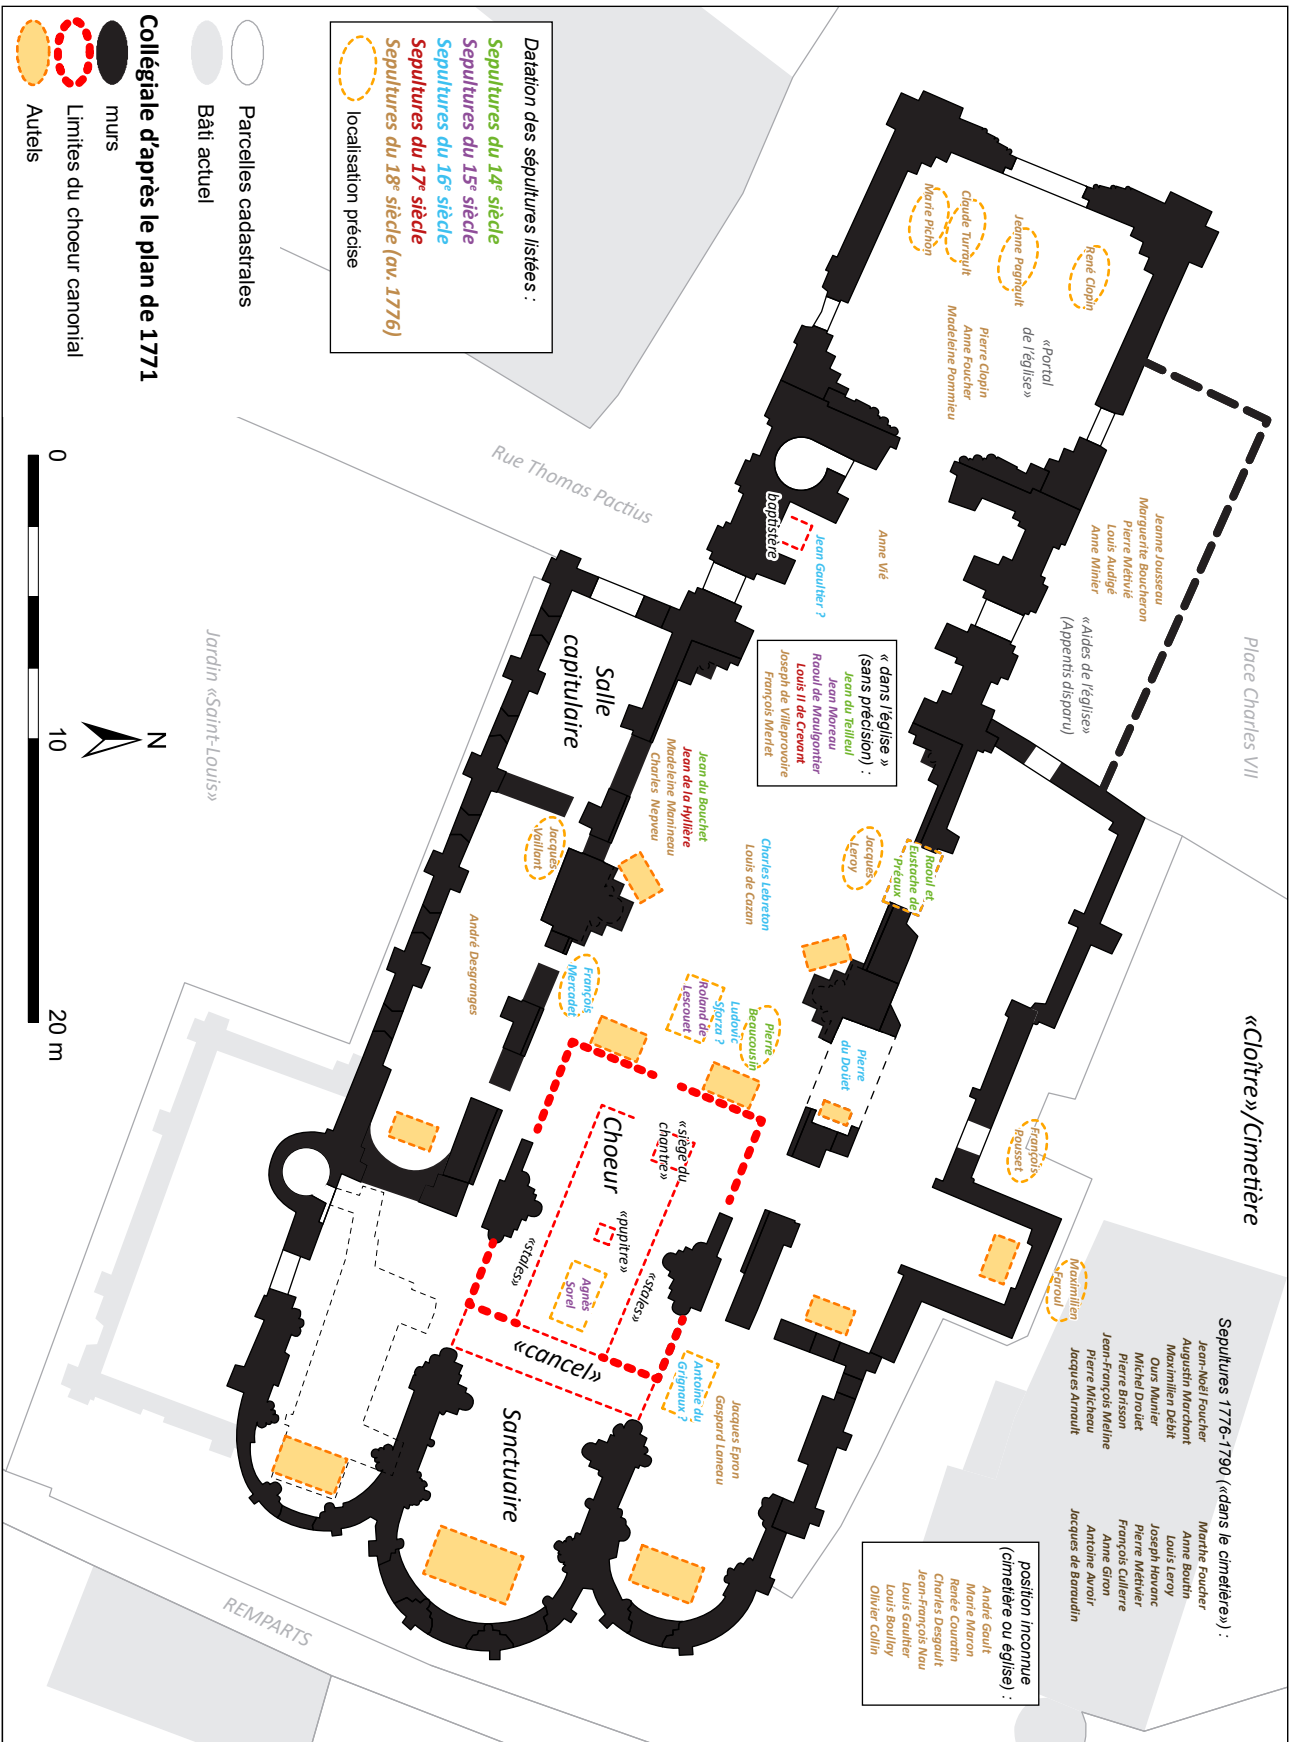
Datation des sépultures listées :
Sepultures du 14e siècle
Sepultures du 15e siècle
Sepultures du 16e siècle
Sepultures du 17e siècle
Sepultures du 18e siècle (av. 1776)
localisation précise

Parcelles cadastrales
Bâti actuel
Collégiale d'après le plan de 1771
murs
Limites du choeur canonial
Autels

0
10
20 m
N

René Clopin
Jeanne Pagnoult
Claude Turrault
Marie Pichon
«Portal de l'église»
Pierre Clopin
Anne Foucher
Madeleine Pommeau

Jeanne Jousseau
Marguerite Boucheron
Pierre Méthivié
Louis Audigé
Anne Minier
«Aides de l'église» (Appentis disparu)

Place Charles VII
Rue Thomas Pactius
Jardin «Saint-Louis»

baptistère
Jean Gaultier ?
Anne Vé

« dans l'église » (sans précision) :
Jean du Tailleul
Jean Moreau
Raoul de Maulgontier
Louis II de Crevant
Joseph de Villeprovoire
François Merlet

Salle capitulaire
Jean du Bouchet
Jean de la Hyllière
Madeleine Manineau
Charles Nepveu
Jacques Vaillant
Charles Lebreton
Louis de Cazan
Jacques Leroy
Raoul et Eustache de «Préaux»
André Desgranges
François Mercadet
Roland de Lescouet
Sforza ?
Ludovic
Pierre Beaucousin
Pierre du Doüet

«Cloître»/Cimetière
François Pousset
Maximilien Faroul

«siège du chantre»
Choeur
«pupitre»
«stales»
«stales»
Agnès Sorel
«cancel»
Antoine du Grignaux ?
Jacques Epron
Gaspard Laneau
Sanctuaire
REMPARTS

Sepultures 1776-1790 («dans le cimetière») :
Jean-Noël Foucher
Augustin Marchant
Maximilien Débit
Ours Munier
Michel Drouët
Pierre Brisson
Jean-François Meline
Pierre Micheau
Jacques Arnault
Marthe Foucher
Anne Boutin
Louis Leroy
Joseph Havanc
Pierre Méthivier
François Cullerre
Anne Giron
Antoine Avroir
Jacques de Baroudin

position inconnue (cimetière ou église) :
André Gault
Marie Maron
Renée Courotin
Charles Desgoult
Jean-François Nau
Louis Gaultier
Louis Boulloy
Olivier Collin